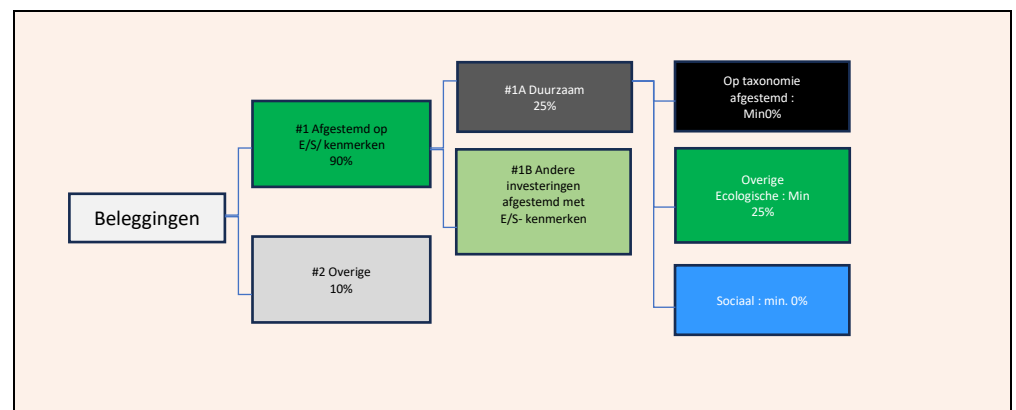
Beleggingen

#1 Afgestemd op E/S/ kenmerken 90%

#2 Overige 10%

#1A Duurzaam 25%

#1B Andere investeringen afgestemd met E/S- kenmerken

Op taxonomie afgestemd : Min0%

Overige Ecologische : Min 25%

Sociaal : min. 0%